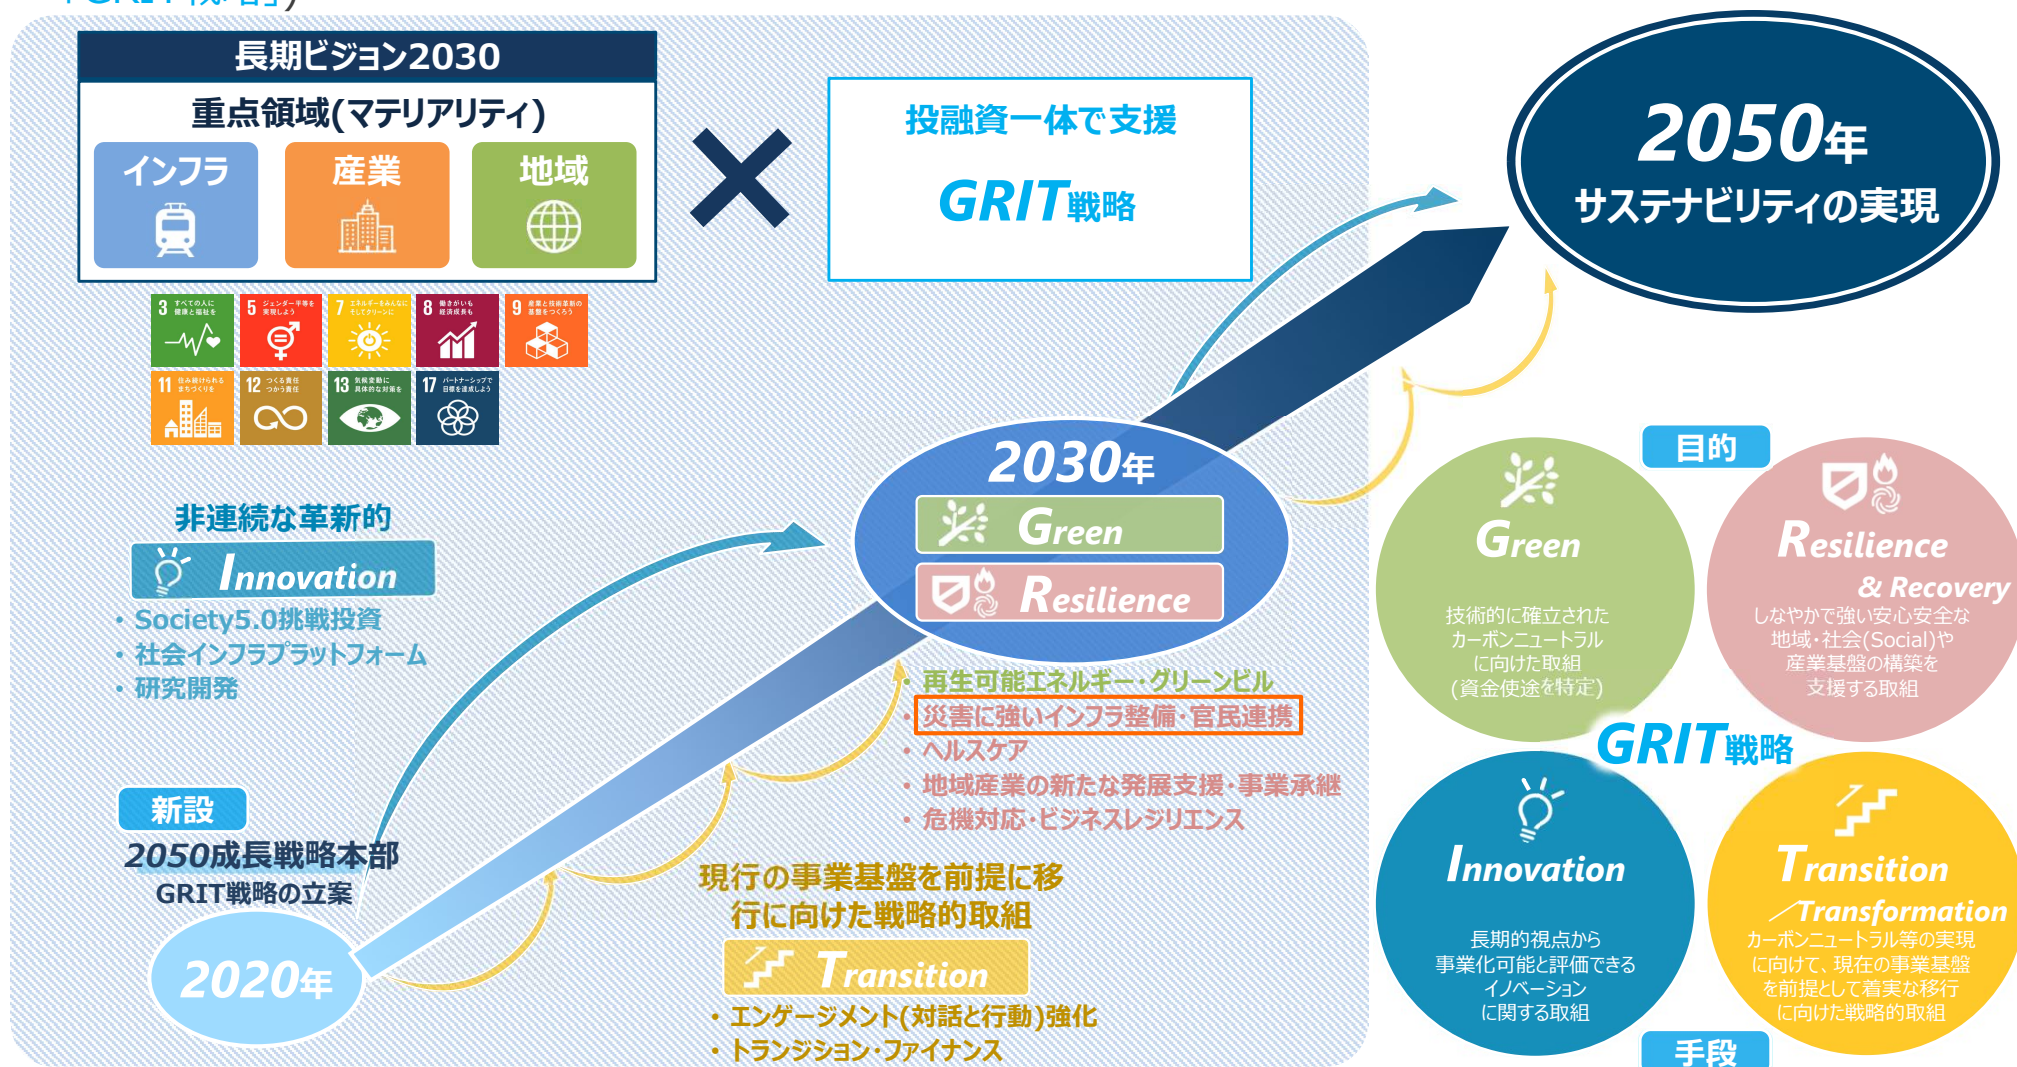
長期ビジョン2030

重点領域(マテリアリティ)

インフラ
産業
地域

3 すべての人に健康と福祉を
5 ジェンダー平等を実現しよう
7 エネルギーをみんなに そしてクリーンに
8 働きがいも経済成長も
9 産業と技術革新の基盤をつくろう
11 住み続けられるまちづくりを
12 つくる責任 つかう責任
13 気候変動に具体的な対策を
17 パートナーシップで目標を達成しよう

×

投融資一体で支援

GRIT戦略

2050年
サステナビリティの実現

非連続な革新的

Innovation

・Society5.0挑戦投資
・社会インフラプラットフォーム
・研究開発

2030年
Green
Resilience

・再生可能エネルギー・グリーンビル
・災害に強いインフラ整備・官民連携
・ヘルスケア
・地域産業の新たな発展支援・事業承継
・危機対応・ビジネスレジリエンス

新設
2050成長戦略本部
GRIT戦略の立案

2020年

現行の事業基盤を前提に移行に向けた戦略的取組

Transition

・エンゲージメント(対話と行動)強化
・トランジション・ファイナンス

目的

Green
技術的に確立されたカーボンニュートラルに向けた取組(資金使途を特定)

Resilience & Recovery
しなやかで強い安心安全な地域・社会(Social)や産業基盤の構築を支援する取組

GRIT戦略

Innovation
長期的視点から事業化可能と評価できるイノベーションに関する取組

Transition ／Transformation
カーボンニュートラル等の実現に向けて、現在の事業基盤を前提として着実な移行に向けた戦略的取組

手段